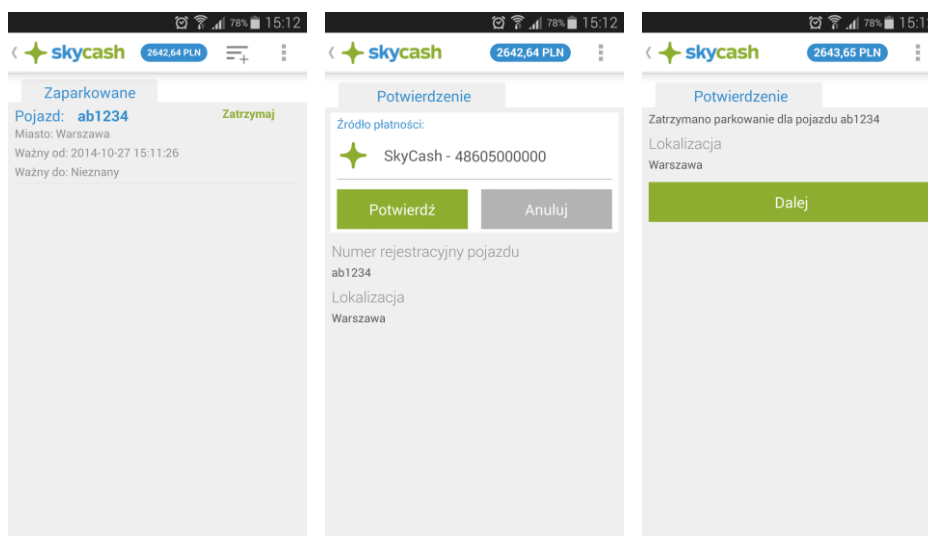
78% 15:12

skycash 2642,64 PLN

Zaparkowane

Pojazd: ab1234 Zatrzymaj
Miasto: Warszawa
Ważny od: 2014-10-27 15:11:26
Ważny do: Nieznany

78% 15:12

skycash 2642,64 PLN

Potwierdzenie

Źródło płatności:

SkyCash - 48605000000

Potwierdź Anuluj

Numer rejestracyjny pojazdu
ab1234

Lokalizacja
Warszawa

78% 15:1

skycash 2643,65 PLN

Potwierdzenie

Zatrzymano parkowanie dla pojazdu ab1234

Lokalizacja
Warszawa

Dalej